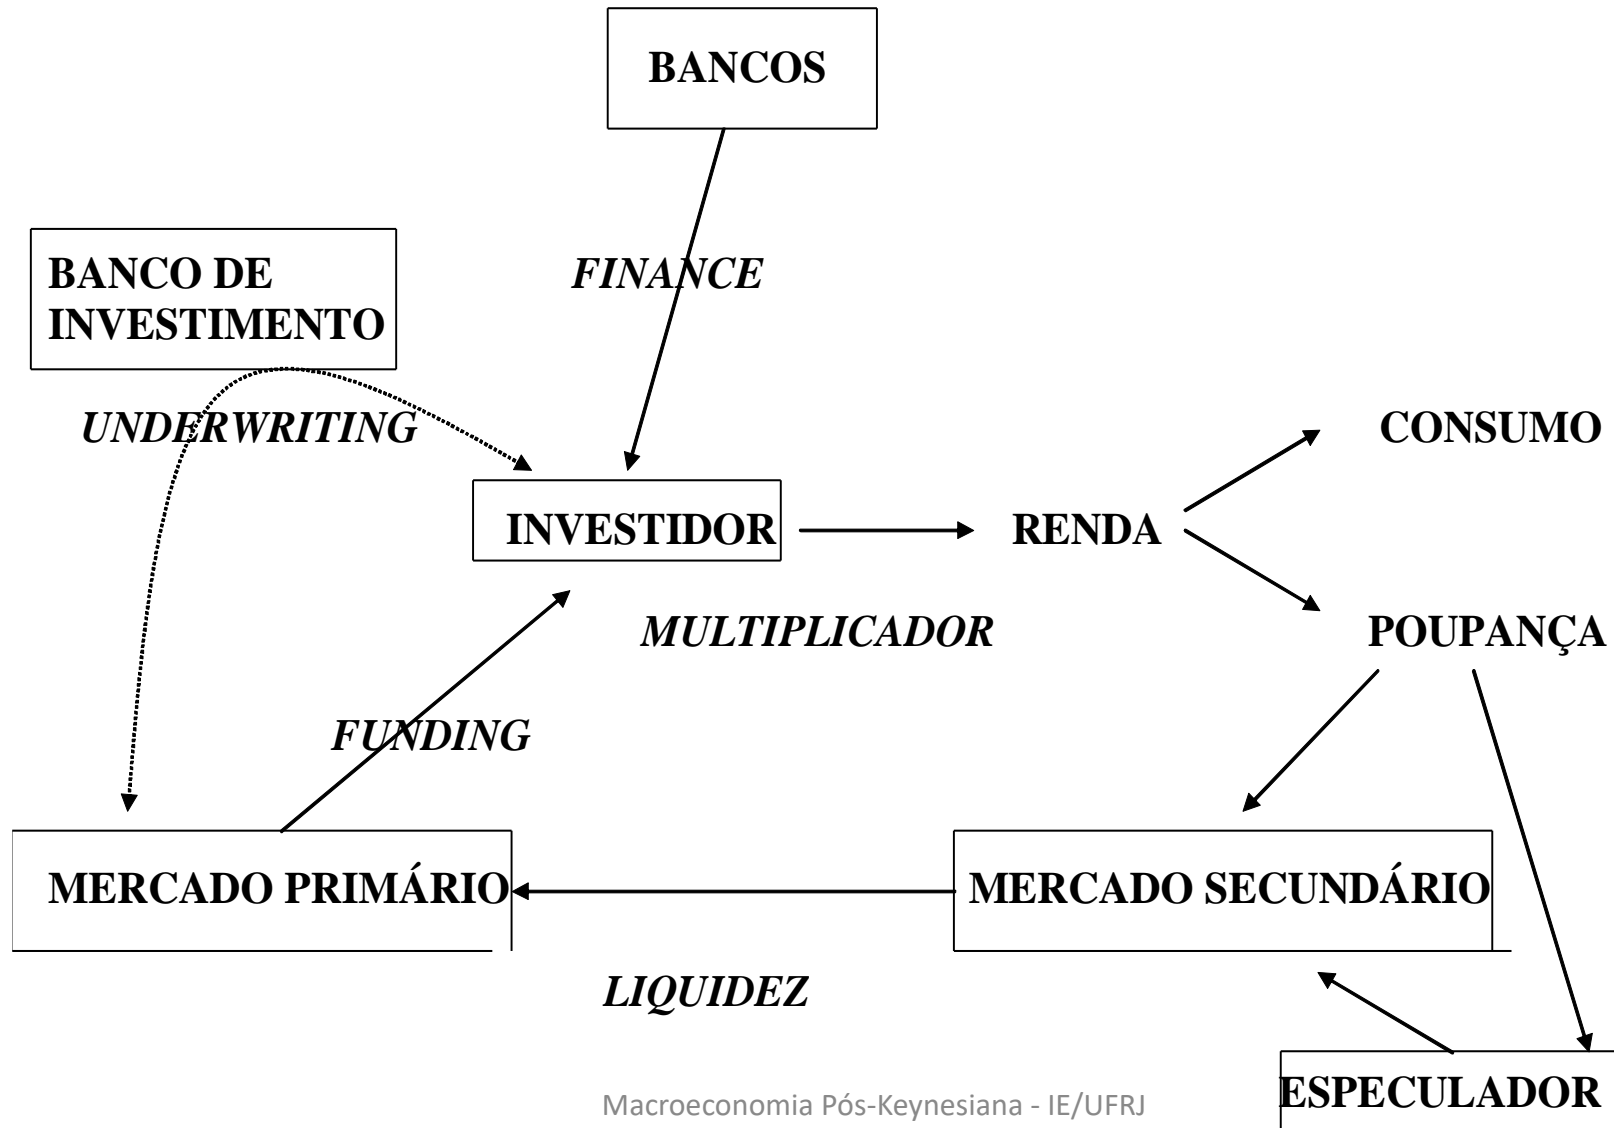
BANCOS

BANCO DE INVESTIMENTO

FINANCE

UNDERWRITING

CONSUMO

INVESTIDOR

RENDA

MULTIPLICADOR

POUPANÇA

FUNDING

MERCADO PRIMÁRIO

MERCADO SECUNDÁRIO

LIQUIDEZ

ESPECULADOR

Macroeconomia Pós-Keynesiana - IE/UFRJ